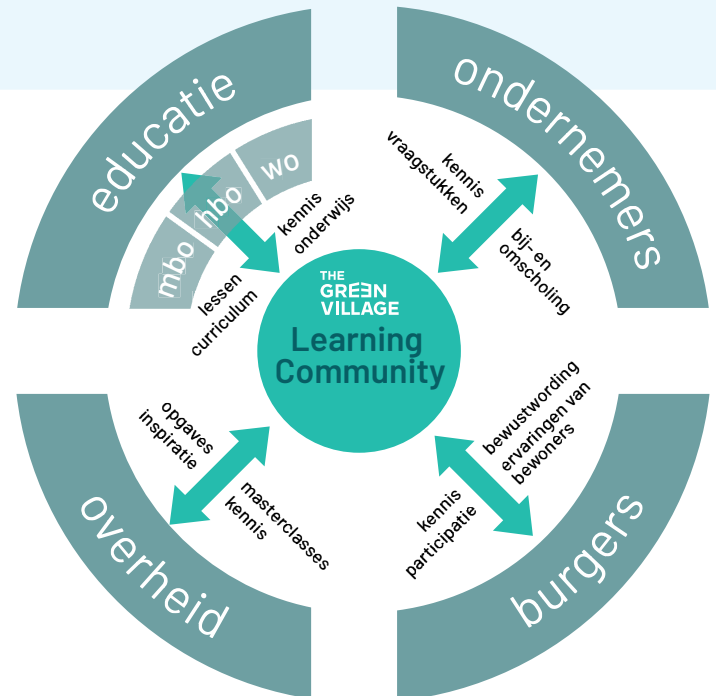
educatie

mbo
hbo
wo

kennis
onderwijs

lessen
curriculum

ondernemers

kennis
vraagstukken

bij- en
omscholing

THE
GREEN
VILLAGE
Learning
Community

opgaves
inspiratie

masterclasses
kennis

overheid

bewustwording
ervaringen van
bewoners

kennis
participatie

burgers